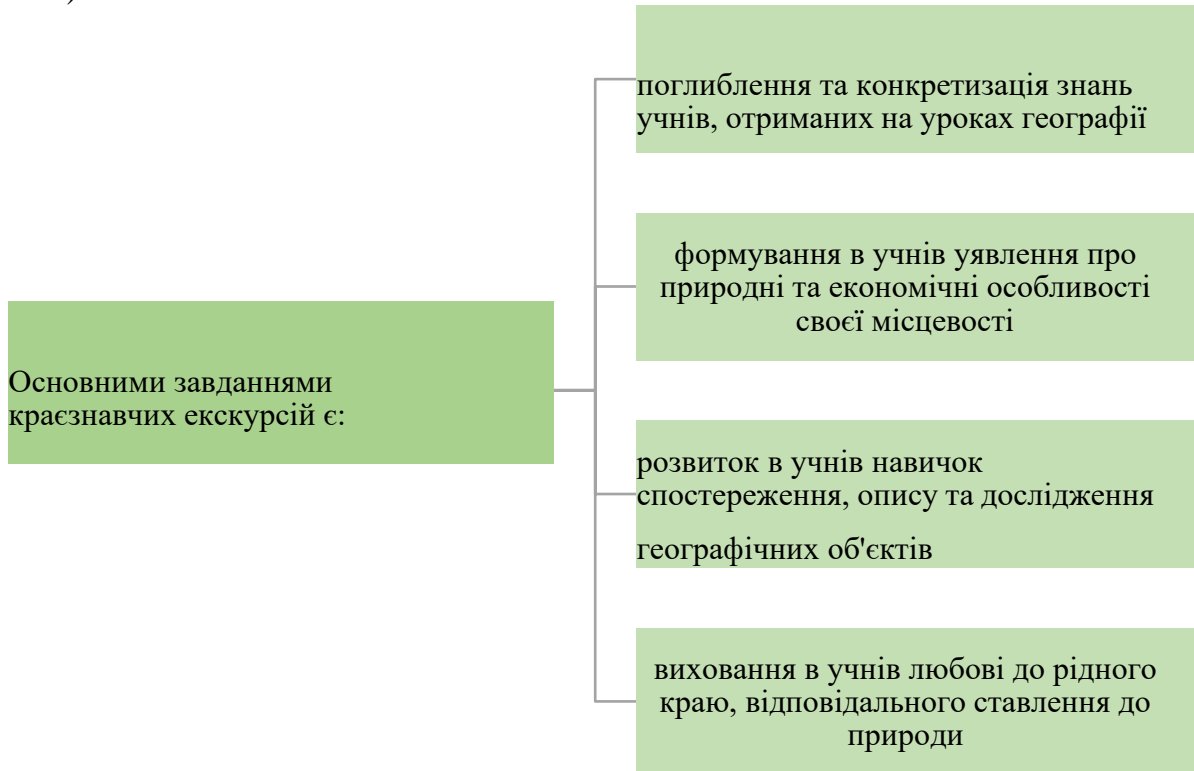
Основними завданнями краєзнавчих екскурсій є:

поглиблення та конкретизація знань учнів, отриманих на уроках географії

формування в учнів уявлення про природні та економічні особливості своєї місцевості

розвиток в учнів навичок спостереження, опису та дослідження географічних об'єктів

виховання в учнів любові до рідного краю, відповідального ставлення до природи